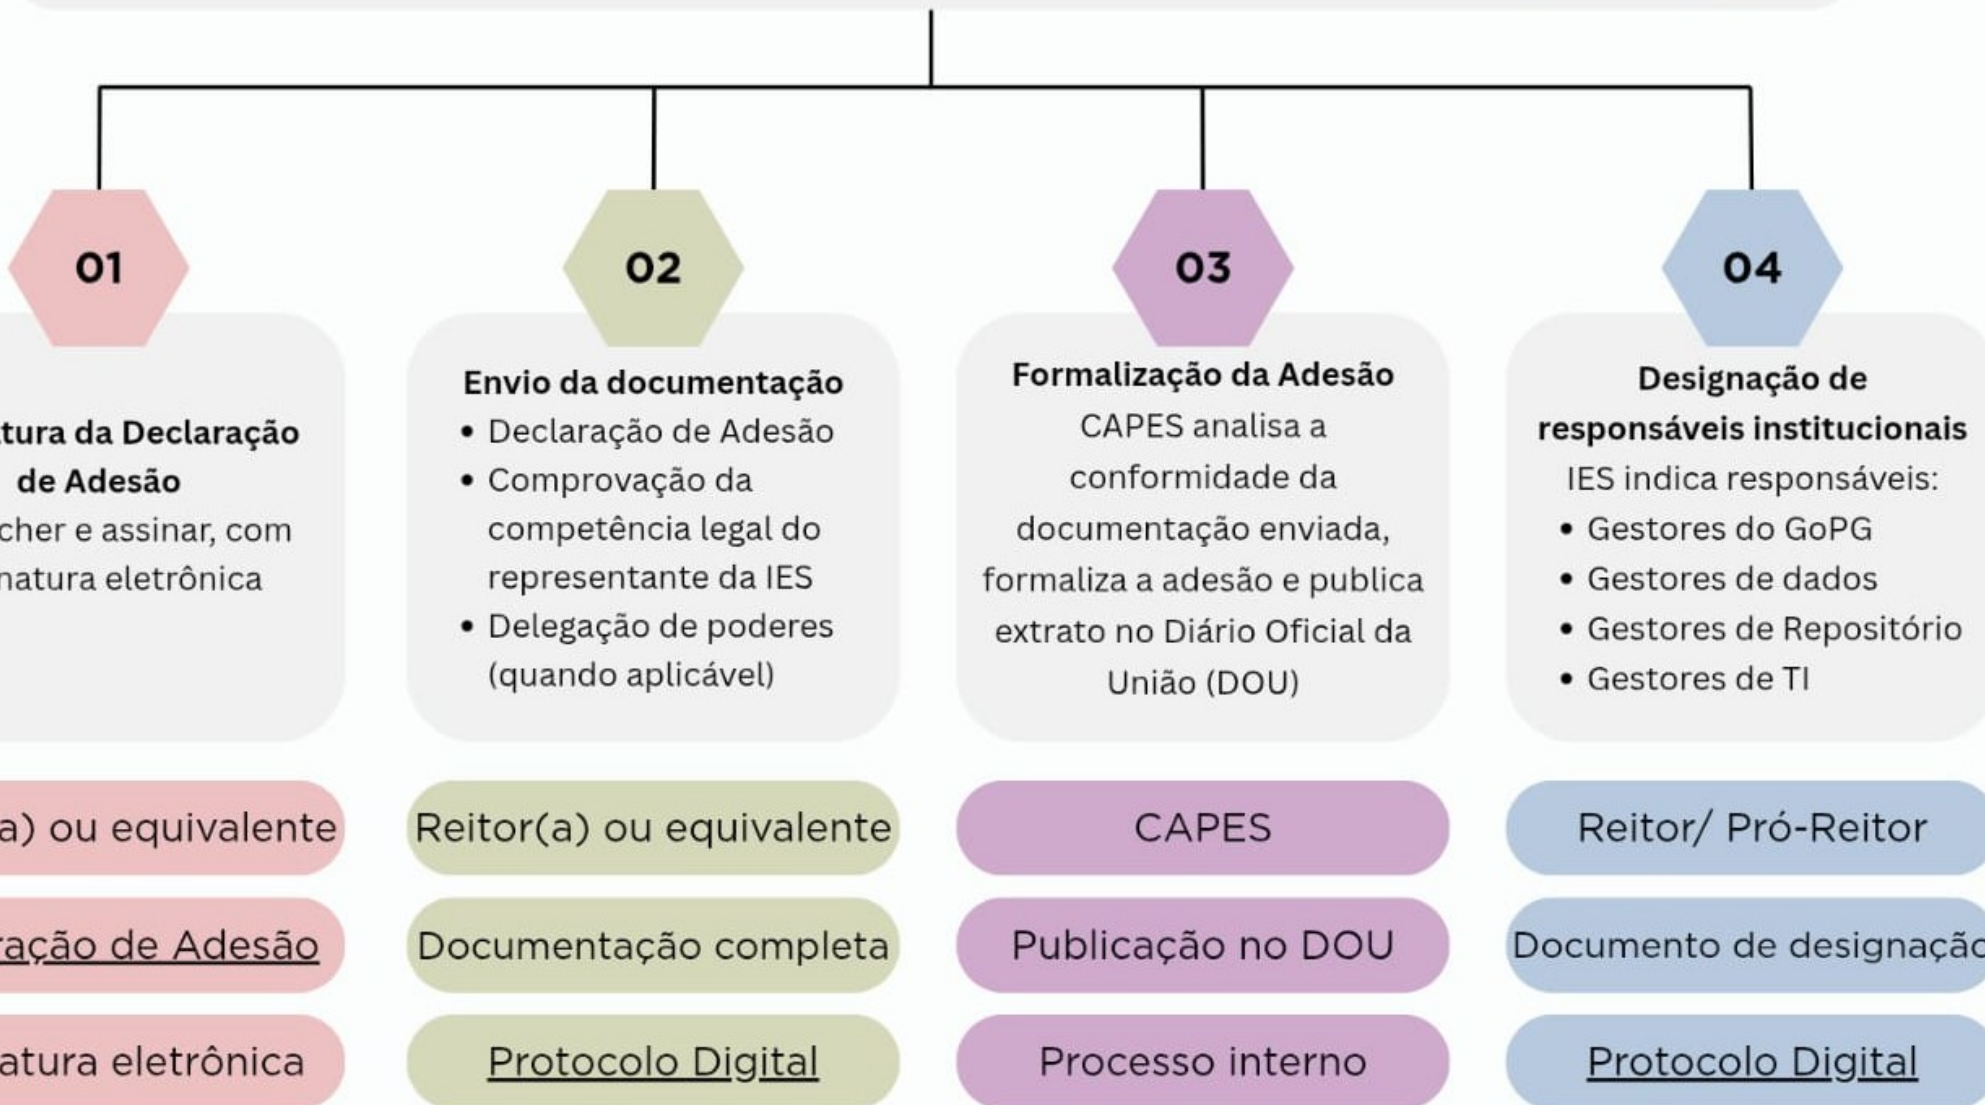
01

tura da Declaração de Adesão
cher e assinar, com natura eletrônica

a) ou equivalente

ração de Adesão

atura eletrônica

02

Envio da documentação
• Declaração de Adesão
• Comprovação da competência legal do representante da IES
• Delegação de poderes (quando aplicável)

Reitor(a) ou equivalente

Documentação completa

Protocolo Digital

03

Formalização da Adesão
CAPES analisa a conformidade da documentação enviada, formaliza a adesão e publica extrato no Diário Oficial da União (DOU)

CAPES

Publicação no DOU

Processo interno

04

Designação de responsáveis institucionais
IES indica responsáveis:
• Gestores do GoPG
• Gestores de dados
• Gestores de Repositório
• Gestores de TI

Reitor/ Pró-Reitor

Documento de designaçã

Protocolo Digital